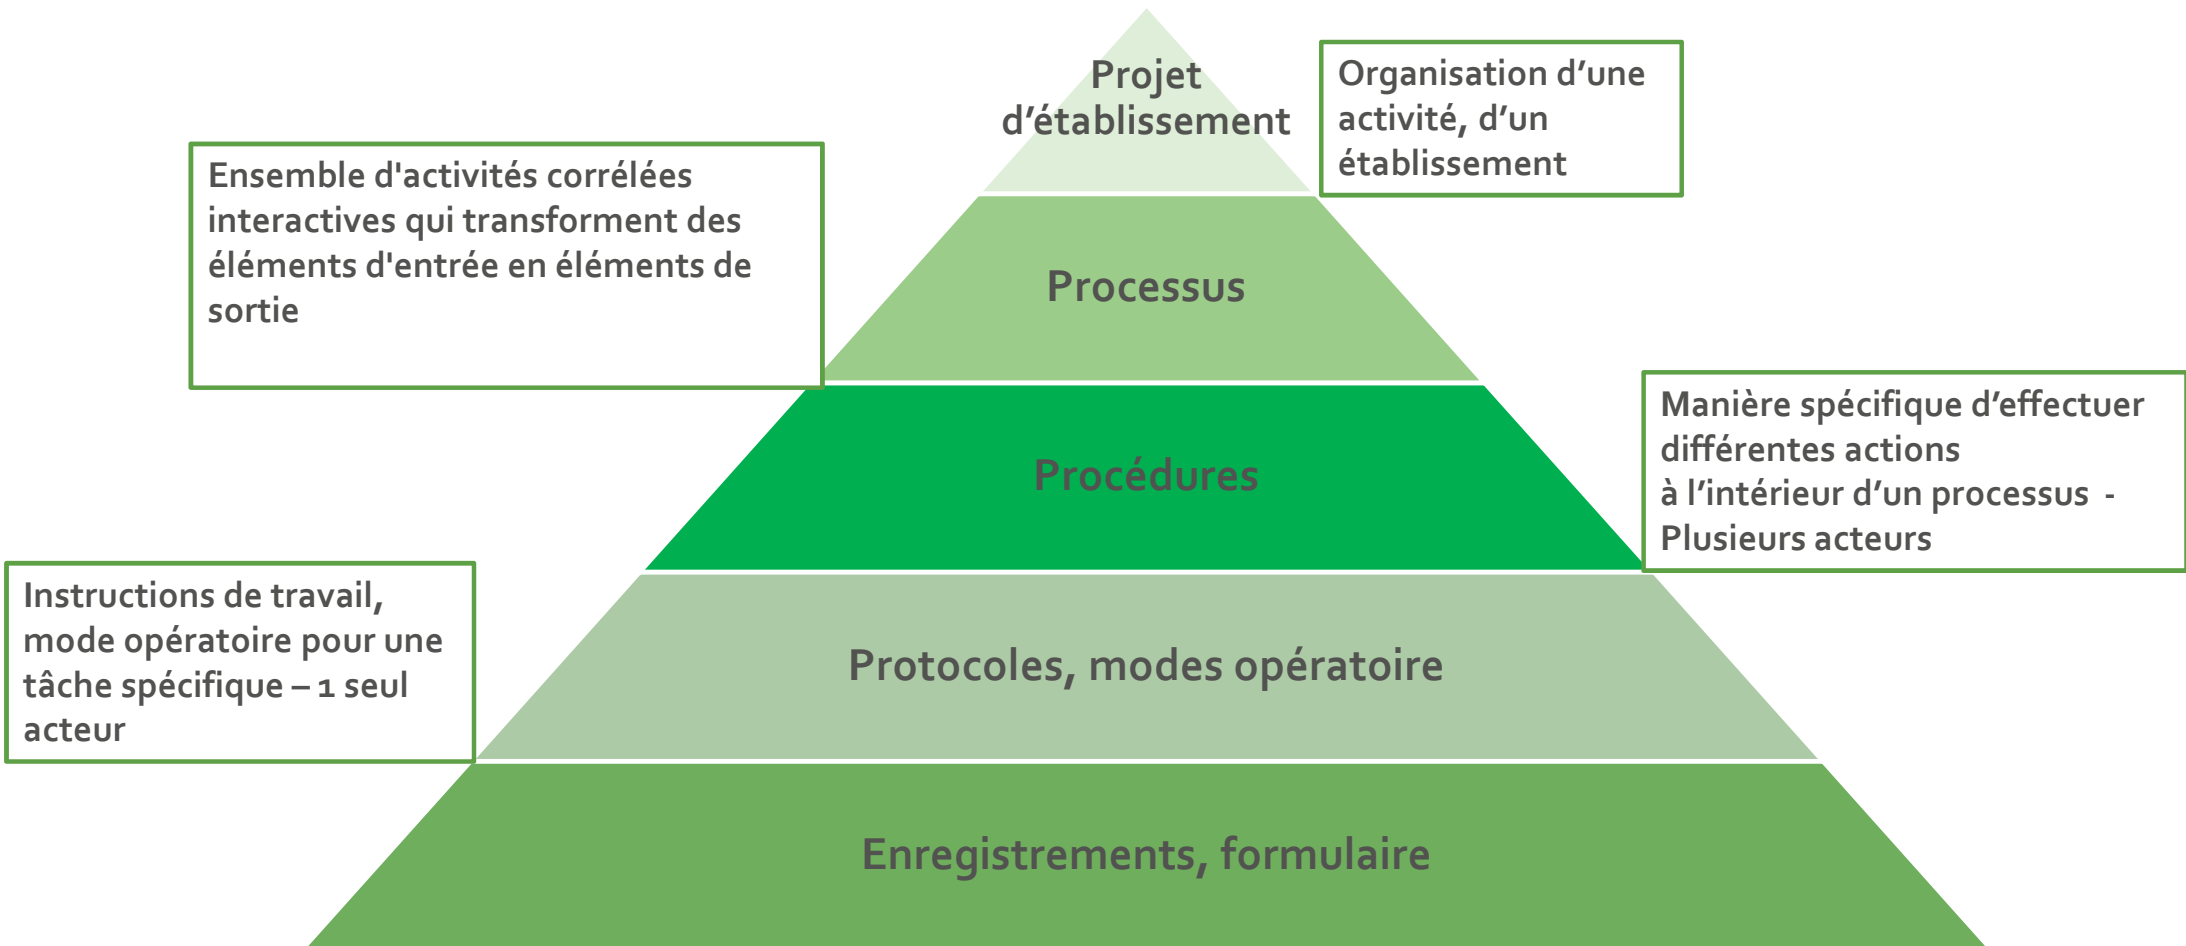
Projet d’établissement

Organisation d’une activité, d’un établissement

Ensemble d'activités corrélées interactives qui transforment des éléments d'entrée en éléments de sortie

Processus

Procédures

Manière spécifique d’effectuer différentes actions à l’intérieur d’un processus - Plusieurs acteurs

Instructions de travail, mode opératoire pour une tâche spécifique – 1 seul acteur

Protocoles, modes opératoire

Enregistrements, formulaire